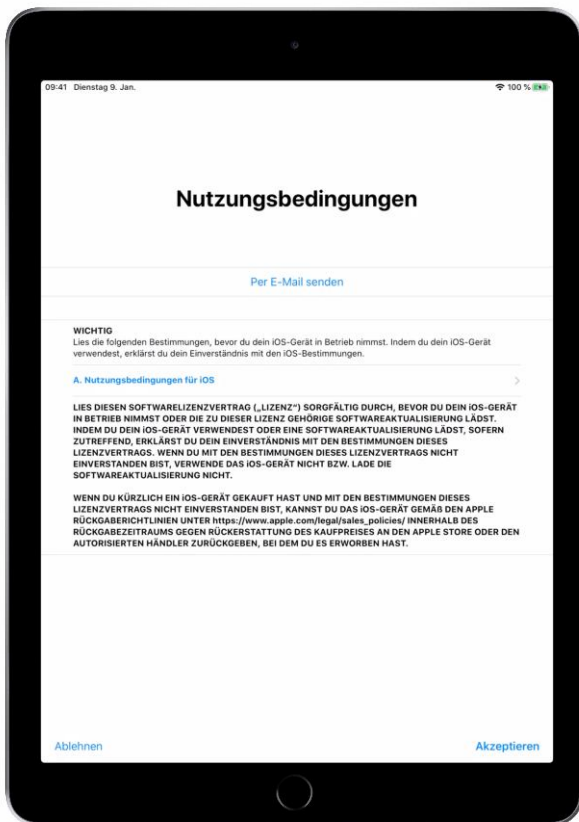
09:41 Dienstag 9. Jan.

100 %

Nutzungsbedingungen

Per E-Mail senden

WICHTIG
Lies die folgenden Bestimmungen, bevor du dein iOS-Gerät in Betrieb nimmst. Indem du dein iOS-Gerät verwendest, erklärst du dein Einverständnis mit den iOS-Bestimmungen.

A. Nutzungsbedingungen für iOS

LIES DIESEN SOFTWARELIZENZVERTRAG („LIZENZ") SORGFÄLTIG DURCH, BEVOR DU DEIN iOS-GERÄT IN BETRIEB NIMMST ODER DIE ZU DIESER LIZENZ GEHÖRIGE SOFTWAREAKTUALISIERUNG LÄDST. INDEM DU DEIN iOS-GERÄT VERWENDEST ODER EINE SOFTWAREAKTUALISIERUNG LÄDST, SOFERN ZUTREFFEND, ERKLÄRST DU DEIN EINVERSTÄNDNIS MIT DEN BESTIMMUNGEN DIESES LIZENZVERTRAGS. WENN DU MIT DEN BESTIMMUNGEN DIESES LIZENZVERTRAGS NICHT EINVERSTANDEN BIST, VERWENDE DAS iOS-GERÄT NICHT BZW. LADE DIE SOFTWAREAKTUALISIERUNG NICHT.

WENN DU KÜRZLICH EIN iOS-GERÄT GEKAUFT HAST UND MIT DEN BESTIMMUNGEN DIESES LIZENZVERTRAGS NICHT EINVERSTANDEN BIST, KANNST DU DAS iOS-GERÄT GEMÄß DEN APPLE RÜCKGABERICHTLINIEN UNTER https://www.apple.com/legal/sales_policies/ INNERHALB DES RÜCKGABEZEITRAUMS GEGEN RÜCKERSTATTUNG DES KAUFPREISES AN DEN APPLE STORE ODER DEN AUTORISIERTEN HÄNDLER ZURÜCKGEBEN, BEI DEM DU ES ERWORBEN HAST.

Ablehnen

Akzeptieren